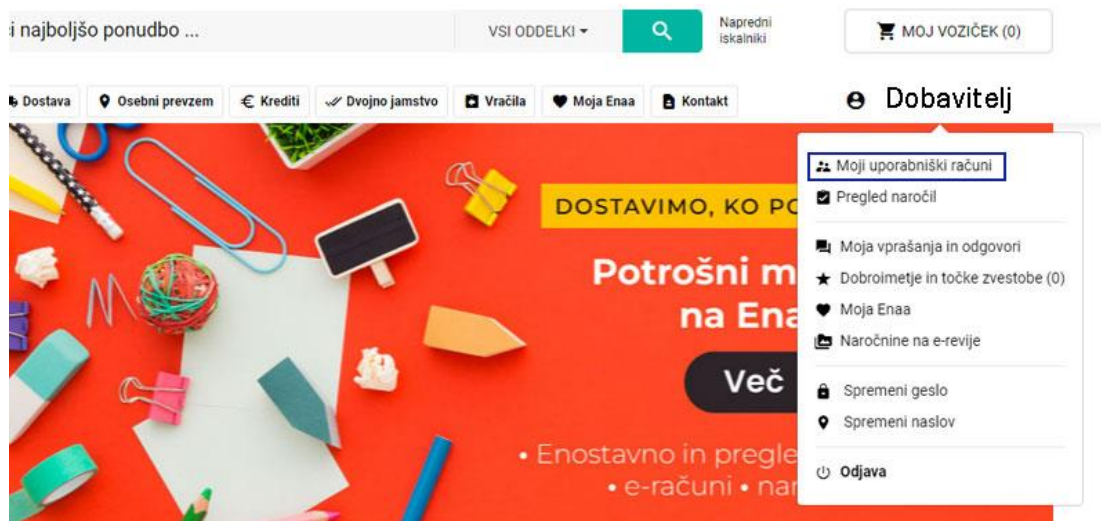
i najboljšo ponudbo ...

VSI ODDELKI

Napredni iskalniki

MOJ VOZIČEK (0)

Dostava | Osebni prevzem | Krediti | Dvojno jamstvo | Vračila | Moja Enaa | Kontakt

Dobavitelj

Moji uporabniški računi
Pregled naročil

Moja vprašanja in odgovori
Dobroimetje in točke zvestobe (0)
Moja Enaa
Naročnine na e-revije

Spremeni geslo
Spremeni naslov

Odjava

DOSTAVIMO, KO PO

Potrošni m
na Ena

Več

• Enostavno in pregle
• e-računi • nar